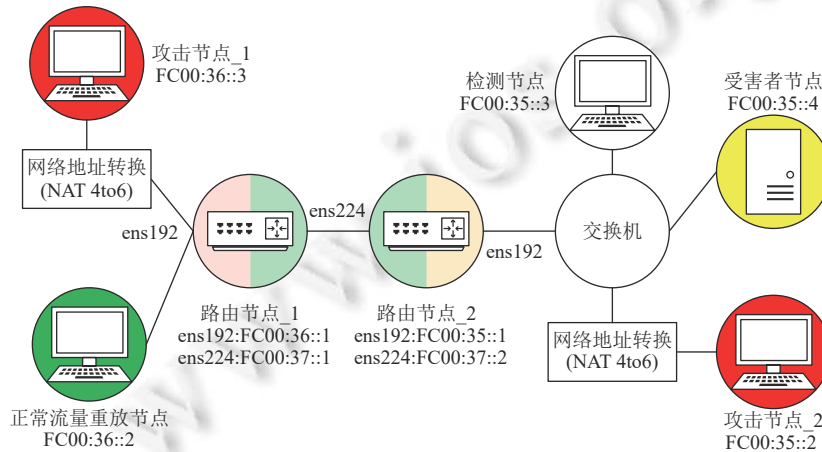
攻击节点_1
FC00:36::3

网络地址转换
(NAT 4to6)

ens192

正常流量重放节点
FC00:36::2

ens224

路由节点_1
ens192:FC00:36::1
ens224:FC00:37::1

路由节点_2
ens192:FC00:35::1
ens224:FC00:37::2

ens192

检测节点
FC00:35::3

交换机

网络地址转换
(NAT 4to6)

受害者节点
FC00:35::4

攻击节点_2
FC00:35::2